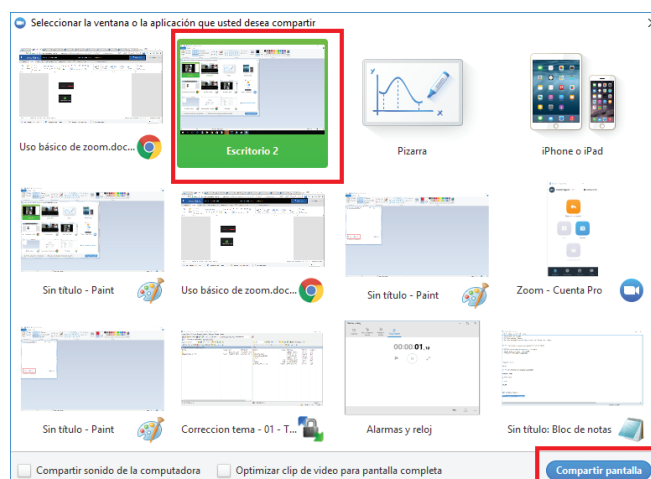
Seleccionar la ventana o la aplicación que usted desea compartir

Uso básico de zoom.doc...

Escritorio 2

Pizarra

iPhone o iPad

Sin título - Paint

Uso básico de zoom.doc...

Sin título - Paint

Zoom - Cuenta Pro

Sin título - Paint

Correccion tema - 01 - T...

00:00:01

Alarmas y reloj

Sin título: Bloc de notas

Compartir sonido de la computadora

Optimizar clip de vídeo para pantalla completa

Compartir pantalla